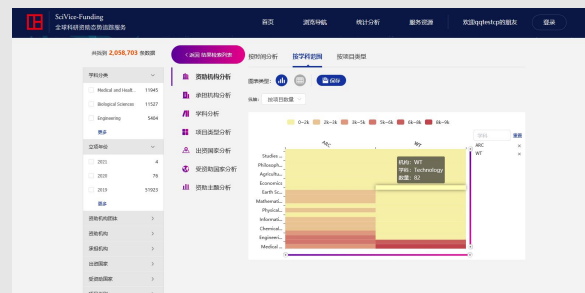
SciVice-Funding
全球科研资助态势监测服务

首页 浏览导航 统计分析 服务资源 欢迎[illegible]的朋友 登录

共找到 2,058,703 条数据

< 返回 结果数据列表

学科分类
Medical and Health... 11945
Biological Sciences 11527
Engineering 5484
更多

立项年份
2021 4
2020 78
2019 57023
更多

资助机构团体
资助机构
承担机构
出资国家
受资助国家
资助类型

资助机构分析
承担机构分析
学科分析
项目类型分析
出资国家分析
受资助国家分析
资助主题分析

按机构分析 按学科范围 按项目类型

图表类型: 保存

头部: 按项目数量

0~2k 2k~3k 3k~5k 5k~6k 6k~8k 8k~9k

ARC WT

Studies ...
Philosoph...
Agricultu...
Economics
Earth Sc...
Mathemat...
Physical...
Informati...
Chemical...
Engineeri...
Medical ...

机构: WT
学科: Technology
数量: 82

搜索
ARC
WT